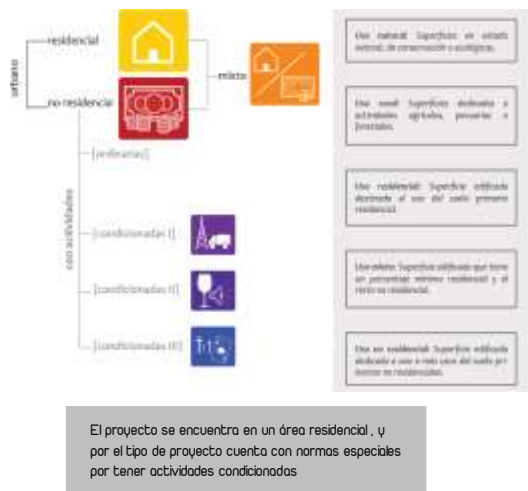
urbano

residencial

no residencia

mixto

con actividades

[ordinarias]

[condicionadas I]

[condicionadas II]

[condicionadas III]

Uso natural: Superficie en estado natural, de conservación o ecológicas.

Uso rural: Superficie dedicada a actividades agrícolas, pecuarias y forestales.

Uso residencial: Superficie edificada destinada al uso del suelo primario residencial.

Uso mixto: Superficie edificada que tiene un porcentaje mínimo residencial y el resto no residencial.

Uso no residencial: Superficie edificada dedicada a uno o más usos del suelo primarios no residenciales.

El proyecto se encuentra en un área residencial , y por el tipo de proyecto cuenta con normas especiales por tener actividades condicionadas